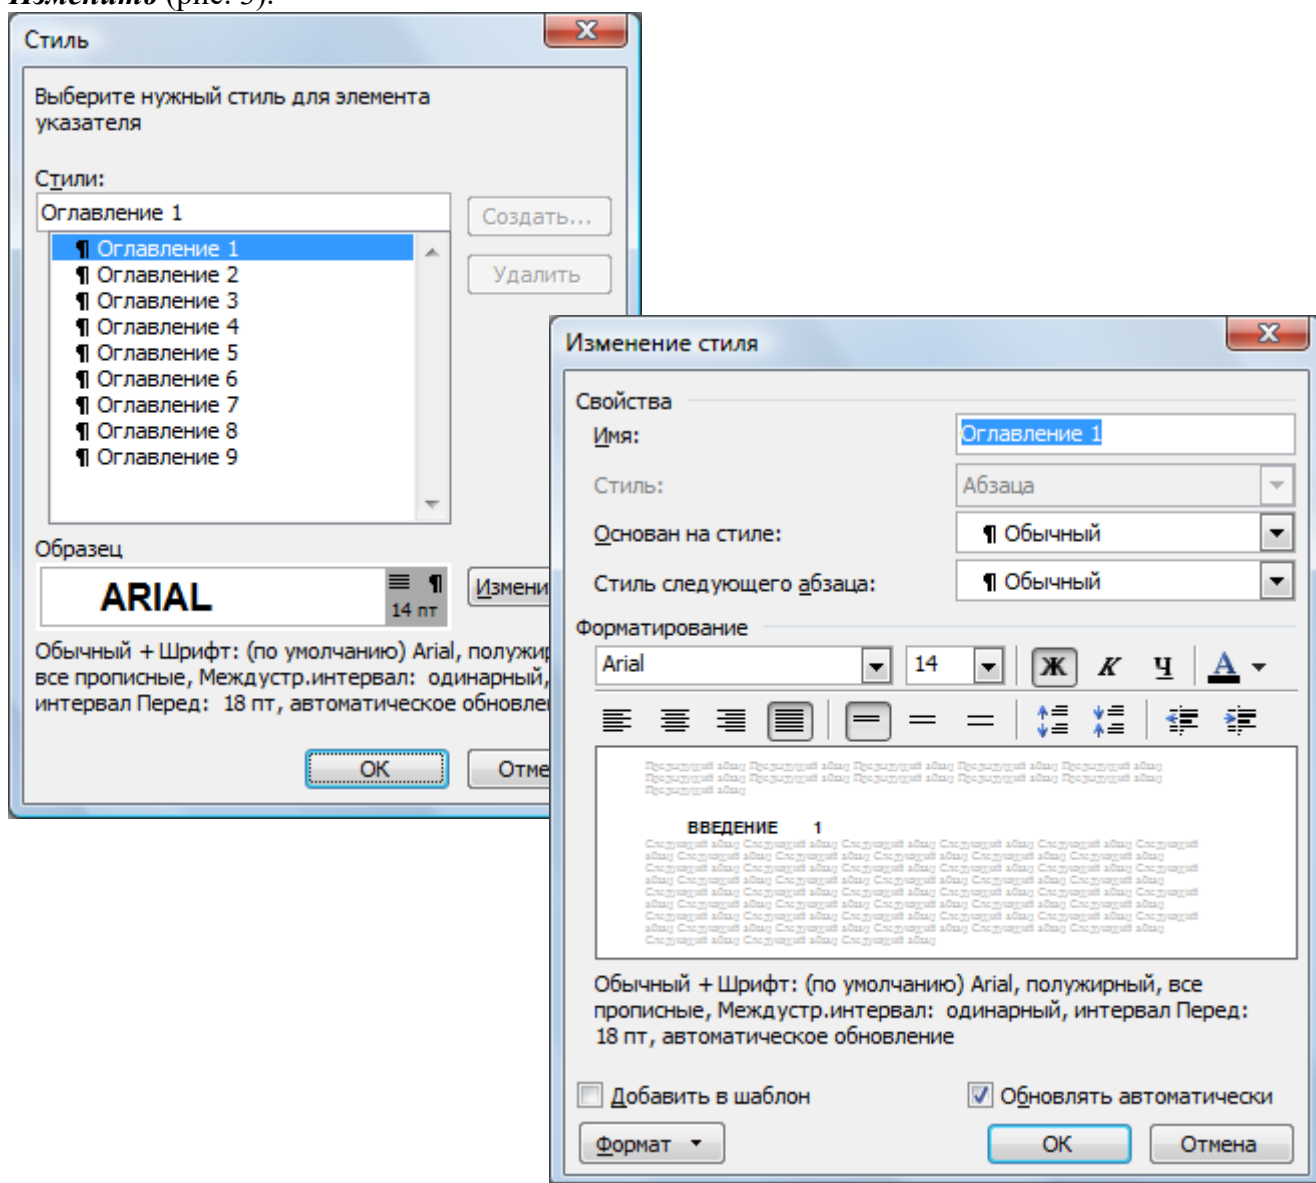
Изменить (рис. 5).

Стиль

Выберите нужный стиль для элемента указателя

Стили:

Оглавление 1

¶ Оглавление 1
¶ Оглавление 2
¶ Оглавление 3
¶ Оглавление 4
¶ Оглавление 5
¶ Оглавление 6
¶ Оглавление 7
¶ Оглавление 8
¶ Оглавление 9

Создать...

Удалить

Образец

ARIAL

14 пт

Измени

Обычный + Шрифт: (по умолчанию) Arial, полужир все прописные, Междустр.интервал: одинарный, интервал Перед: 18 пт, автоматическое обновле

ОК

Отме

Изменение стиля

Свойства

Имя: Оглавление 1

Стиль: Абзаца

Основан на стиле: ¶ Обычный

Стиль следующего абзаца: ¶ Обычный

Форматирование

Arial

14

Ж К Ч А

Предыдущий абзац Предыдущий абзац Предыдущий абзац Предыдущий абзац Предыдущий абзац Предыдущий абзац Предыдущий абзац Предыдущий абзац Предыдущий абзац Предыдущий абзац Предыдущий абзац

ВВЕДЕНИЕ 1

Следующий абзац Следующий абзац Следующий абзац Следующий абзац Следующий абзац Следующий абзац Следующий абзац Следующий абзац Следующий абзац Следующий абзац Следующий абзац Следующий абзац Следующий абзац Следующий абзац Следующий абзац Следующий абзац Следующий абзац Следующий абзац Следующий абзац Следующий абзац Следующий абзац Следующий абзац Следующий абзац Следующий абзац Следующий абзац Следующий абзац Следующий абзац Следующий абзац Следующий абзац Следующий абзац Следующий абзац Следующий абзац Следующий абзац Следующий абзац Следующий абзац Следующий абзац Следующий абзац Следующий абзац

Обычный + Шрифт: (по умолчанию) Arial, полужирный, все прописные, Междустр.интервал: одинарный, интервал Перед: 18 пт, автоматическое обновление

Добавить в шаблон

Обновлять автоматически

Формат

ОК

Отмена